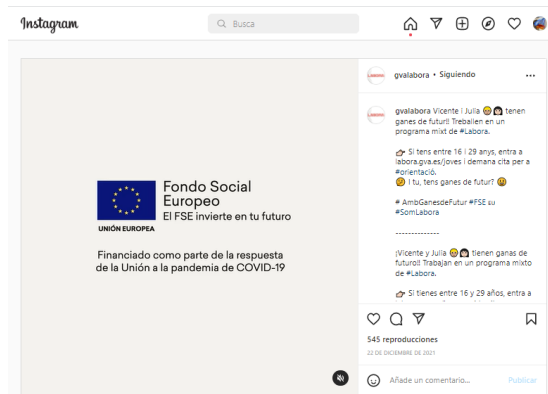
Instagram

Busca

Fondo Social Europeo
El FSE invierte en tu futuro

UNIÓN EUROPEA

Financiado como parte de la respuesta de la Unión a la pandemia de COVID-19

gvalabora • Siguiendo

gvalabora Vicente i Julia 😁👩 tenen ganes de futur! Treballen en un programa mixt de #Labora.

👉 Si tens entre 16 i 29 anys, entra a labora.gva.es/joves i demana cita per a #orientació.
🤔 I tu, tens ganes de futur? 😀

# AmbGanesdeFutur #FSE eu #SomLabora

-------------

¡Vicente y Julia 😁👩 tienen ganas de futuro! Trabajan en un programa mixto de #Labora.

👉 Si tienes entre 16 y 29 años, entra a

545 reproducciones
22 DE DICIEMBRE DE 2021

Añade un comentario...
Publicar